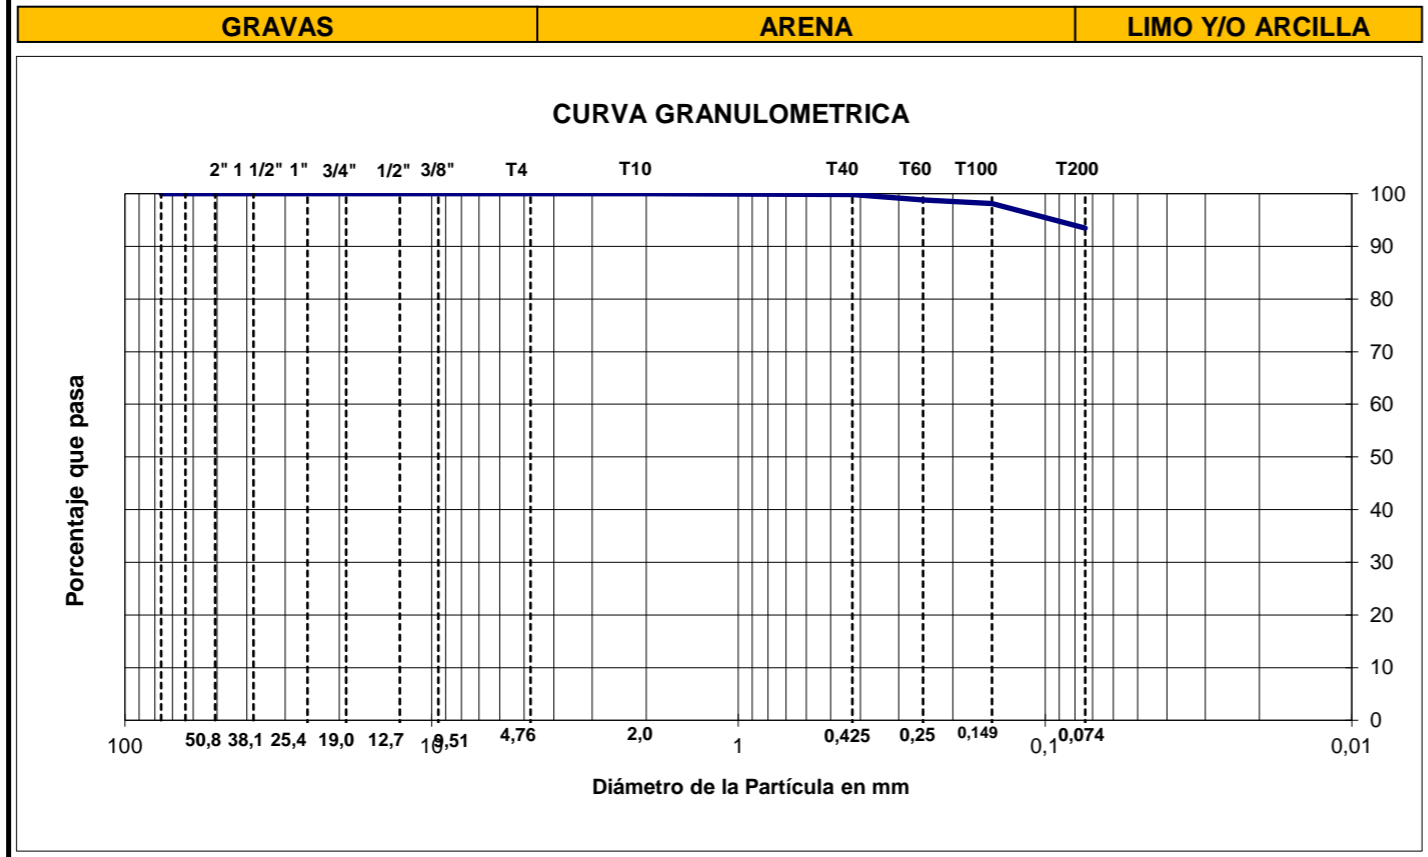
| GRAVAS | ARENA | LIMO Y/O ARCILLA |
|---|---|---|

CURVA GRANULOMETRICA

2" 1 1/2" 1" 3/4" 1/2" 3/8" T4 T10 T40 T60 T100 T200

100
90
80
70
60
50
40
30
20
10
0

Porcentaje que pasa

100 50,8 38,1 25,4 19,0 12,7 10 9,51 4,76 2,0 1 0,425 0,25 0,149 0,1 0,074 0,01

Diámetro de la Partícula en mm